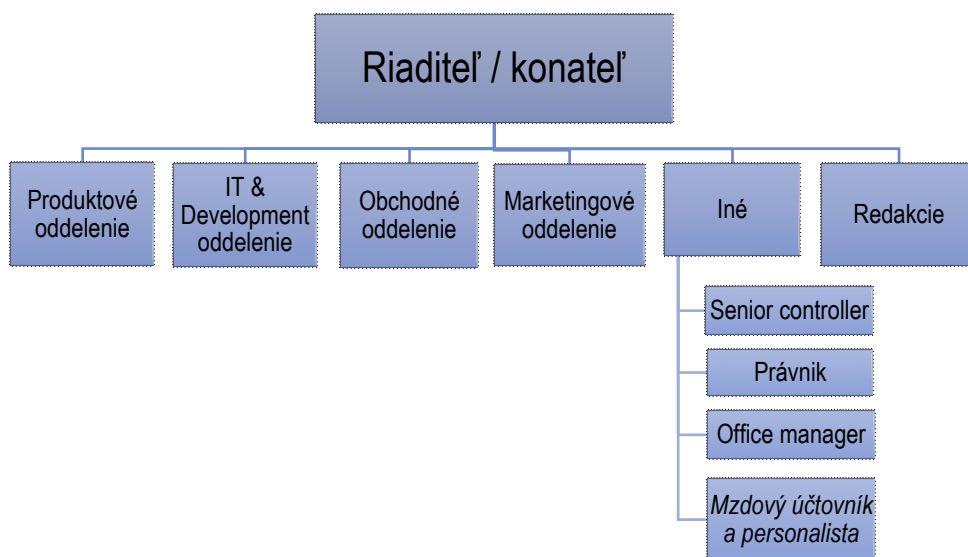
Riaditeľ / konateľ

Produktové oddelenie

IT & Development oddelenie

Obchodné oddelenie

Marketingové oddelenie

Iné

Redakcie

Senior controller

Právnik

Office manager

Mzdový účtovník a personalista